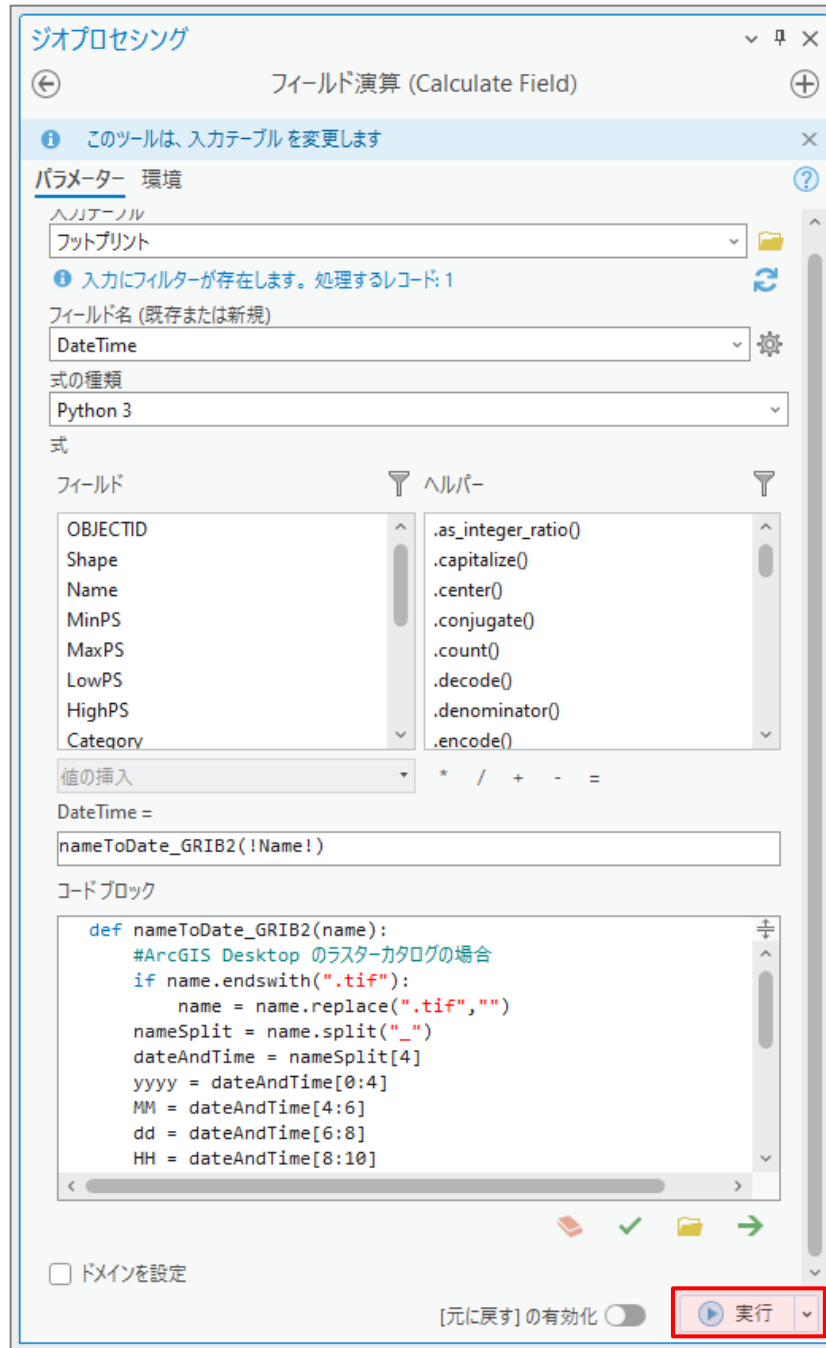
ジオプロセシング

フィールド演算 (Calculate Field)

このツールは、入力テーブル を変更します

パラメーター 環境

入力テーブル
フットプリント

入力にフィルターが存在します。処理するレコード: 1

フィールド名 (既存または新規)
DateTime

式の種類
Python 3

式

フィールド

ヘルパー

OBJECTID
Shape
Name
MinPS
MaxPS
LowPS
HighPS
Category

.as_integer_ratio()
.capitalize()
.center()
.conjugate()
.count()
.decode()
.denominator()
.encode()

値の挿入

* / + - =

DateTime =

nameToDate_GRIB2(!Name!)

コードブロック

def nameToDate_GRIB2(name):
    #ArcGIS Desktop のラスターカタログの場合
    if name.endswith(".tif"):
        name = name.replace(".tif","")
    nameSplit = name.split("_")
    dateAndTime = nameSplit[4]
    yyyy = dateAndTime[0:4]
    MM = dateAndTime[4:6]
    dd = dateAndTime[6:8]
    HH = dateAndTime[8:10]

ドメインを設定

[元に戻す] の有効化

実行